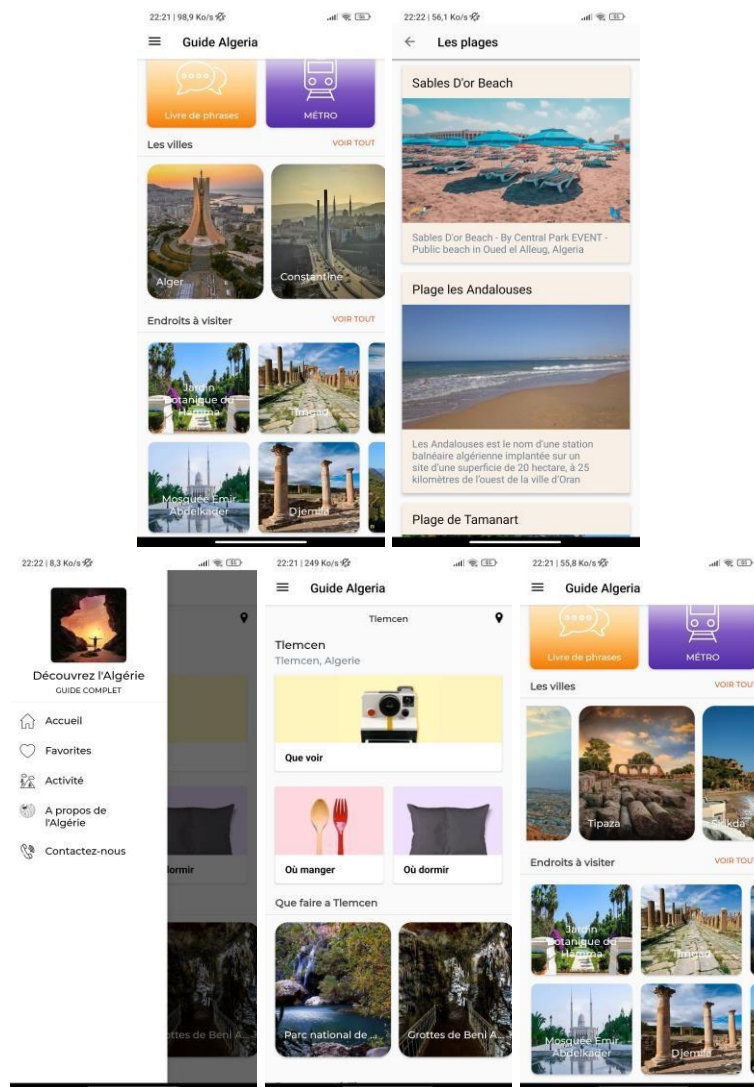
22:21 | 98,9 Ko/s

Guide Algeria

Livre de phrases

MÉTRO

Les villes

VOIR TOUT

Alger

Constantine

Endroits à visiter

VOIR TOUT

Jardin botanique du Hamma

Timgad

Mosquée Emir Abdelkader

Djemila

22:22 | 56,1 Ko/s

Les plages

Sables D'or Beach

Sables D'or Beach - By Central Park EVENT - Public beach in Oued el Alleug, Algeria

Plage les Andalouses

Les Andalouses est le nom d'une station balnéaire algérienne implantée sur un site d'une superficie de 20 hectare, à 25 kilomètres de l'ouest de la ville d'Oran

Plage de Tamanart

22:22 | 8,3 Ko/s

Découvrez l'Algérie

GUIDE COMPLET

Accueil

Favorites

Activité

A propos de l'Algérie

Contactez-nous

dormir

ttes de Beni A...

22:21 | 249 Ko/s

Guide Algeria

Tlemcen

Tlemcen

Tlemcen, Algerie

Que voir

Où manger

Où dormir

Que faire a Tlemcen

Parc national de ...

Grottes de Beni A...

22:21 | 55,8 Ko/s

Guide Algeria

Livre de phrases

MÉTRO

Les villes

VOIR TOUT

Tipaza

Skikda

Endroits à visiter

VOIR TOUT

Jardin botanique du Hamma

Timgad

Mosquée Emir Abdelkader

Djemila